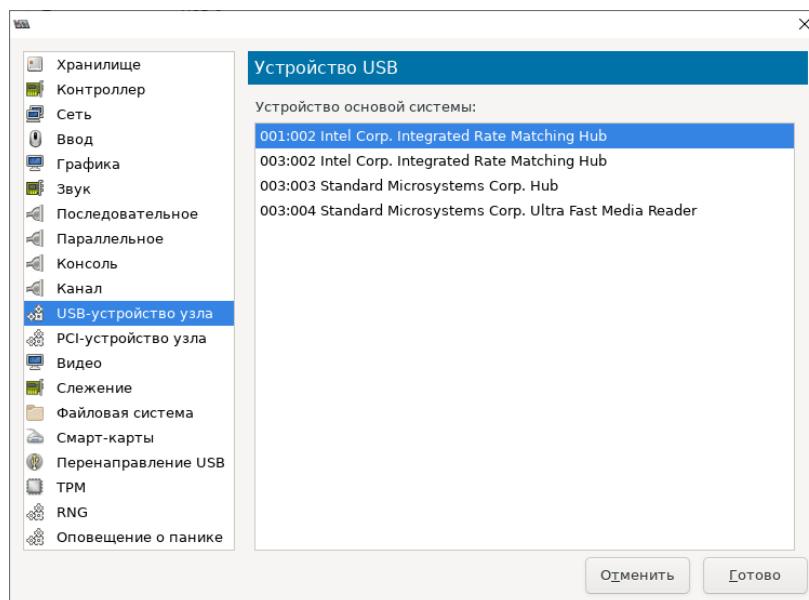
Хранилище
Контроллер
Сеть
Ввод
Графика
Звук
Последовательное
Параллельное
Консоль
Канал
USB-устройство узла
PCI-устройство узла
Видео
Слежение
Файловая система
Смарт-карты
Перенаправление USB
TPM
RNG
Оповещение о панике

Устройство USB

Устройство основой системы:

001:002 Intel Corp. Integrated Rate Matching Hub
003:002 Intel Corp. Integrated Rate Matching Hub
003:003 Standard Microsystems Corp. Hub
003:004 Standard Microsystems Corp. Ultra Fast Media Reader

Отменить
Готово